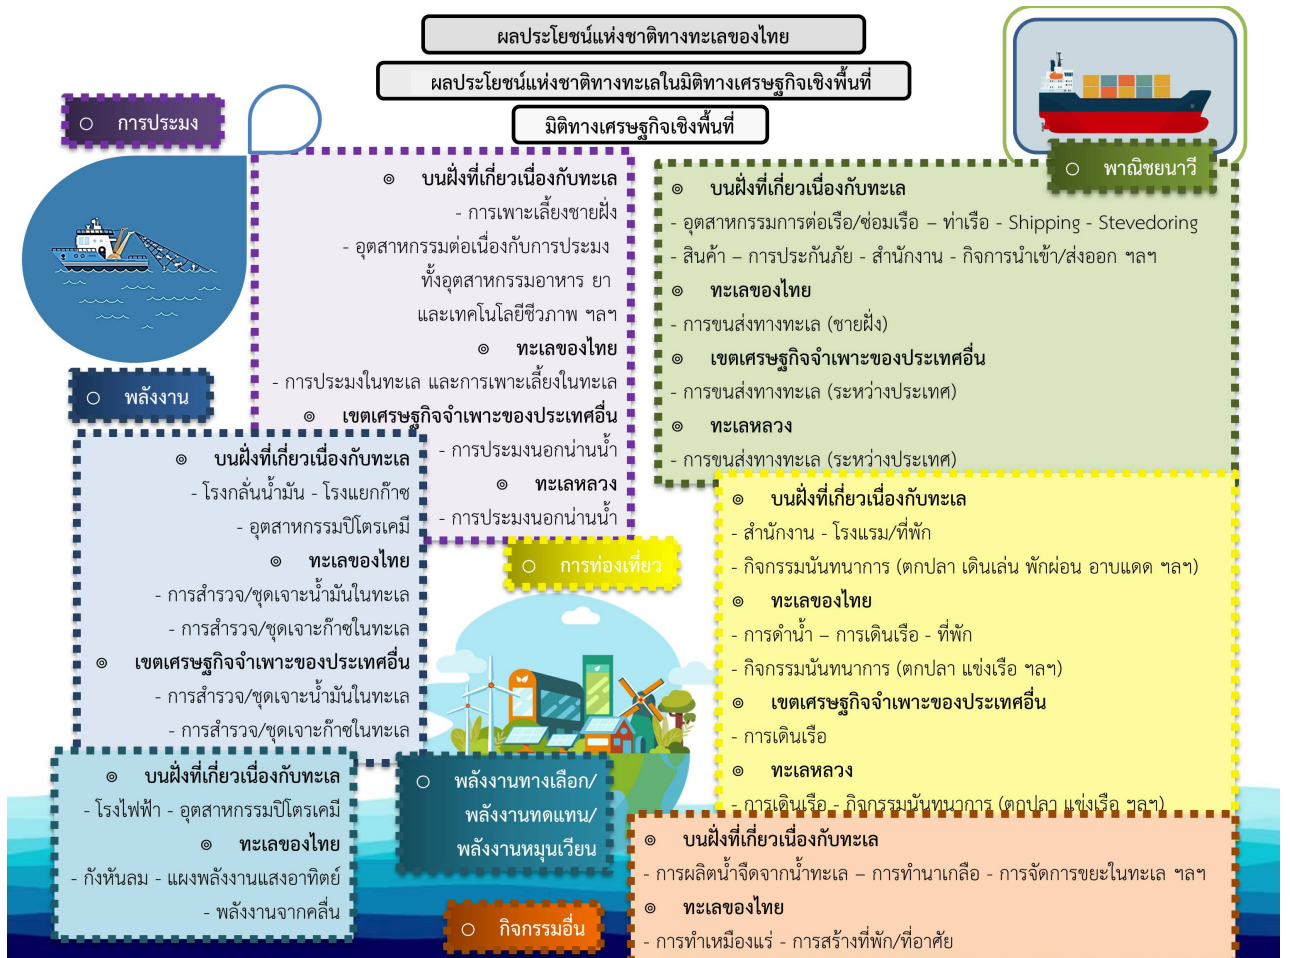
ผลประโยชน์แห่งชาติทางทะเลของไทย

ผลประโยชน์แห่งชาติทางทะเลในมิติทางเศรษฐกิจเชิงพื้นที่

มิติทางเศรษฐกิจเชิงพื้นที่

○ การประมง

◎ บนฝั่งที่เกี่ยวเนื่องกับทะเล
- การเพาะเลี้ยงชายฝั่ง
- อุตสาหกรรมต่อเนื่องกับการประมง ทั้งอุตสาหกรรมอาหาร ยา และเทคโนโลยีชีวภาพ ฯลฯ
◎ ทะเลของไทย
- การประมงในทะเล และการเพาะเลี้ยงในทะเล
◎ เขตเศรษฐกิจจำเพาะของประเทศอื่น
- การประมงนอกน่านน้ำ
◎ ทะเลหลวง
- การประมงนอกน่านน้ำ

○ พาณิชยนาวี

◎ บนฝั่งที่เกี่ยวเนื่องกับทะเล
- อุตสาหกรรมการต่อเรือ/ซ่อมเรือ – ท่าเรือ - Shipping - Stevedoring
- สินค้า – การประกันภัย - สำนักงาน - กิจการนำเข้า/ส่งออก ฯลฯ
◎ ทะเลของไทย
- การขนส่งทางทะเล (ชายฝั่ง)
◎ เขตเศรษฐกิจจำเพาะของประเทศอื่น
- การขนส่งทางทะเล (ระหว่างประเทศ)
◎ ทะเลหลวง
- การขนส่งทางทะเล (ระหว่างประเทศ)

○ พลังงาน

◎ บนฝั่งที่เกี่ยวเนื่องกับทะเล
- โรงกลั่นน้ำมัน - โรงแยกก๊าซ
- อุตสาหกรรมปิโตรเคมี
◎ ทะเลของไทย
- การสำรวจ/ขุดเจาะน้ำมันในทะเล
- การสำรวจ/ขุดเจาะก๊าซในทะเล
◎ เขตเศรษฐกิจจำเพาะของประเทศอื่น
- การสำรวจ/ขุดเจาะน้ำมันในทะเล
- การสำรวจ/ขุดเจาะก๊าซในทะเล

○ การท่องเที่ยว

◎ บนฝั่งที่เกี่ยวเนื่องกับทะเล
- สำนักงาน - โรงแรม/ที่พัก
- กิจกรรมนันทนาการ (ตกปลา เดินเล่น พักผ่อน อาบแดด ฯลฯ)
◎ ทะเลของไทย
- การดำน้ำ – การเดินเรือ - ที่พัก
- กิจกรรมนันทนาการ (ตกปลา แข่งเรือ ฯลฯ)
◎ เขตเศรษฐกิจจำเพาะของประเทศอื่น
- การเดินเรือ
◎ ทะเลหลวง
- การเดินเรือ - กิจกรรมนันทนาการ (ตกปลา แข่งเรือ ฯลฯ)

◎ บนฝั่งที่เกี่ยวเนื่องกับทะเล
- โรงไฟฟ้า - อุตสาหกรรมปิโตรเคมี
◎ ทะเลของไทย
- กังหันลม - แผงพลังงานแสงอาทิตย์
- พลังงานจากคลื่น

○ พลังงานทางเลือก/พลังงานทดแทน/พลังงานหมุนเวียน

○ กิจกรรมอื่น

◎ บนฝั่งที่เกี่ยวเนื่องกับทะเล
- การผลิตน้ำจืดจากน้ำทะเล – การทำนาเกลือ - การจัดการขยะในทะเล ฯลฯ
◎ ทะเลของไทย
- การทำเหมืองแร่ - การสร้างที่พัก/ที่อาศัย